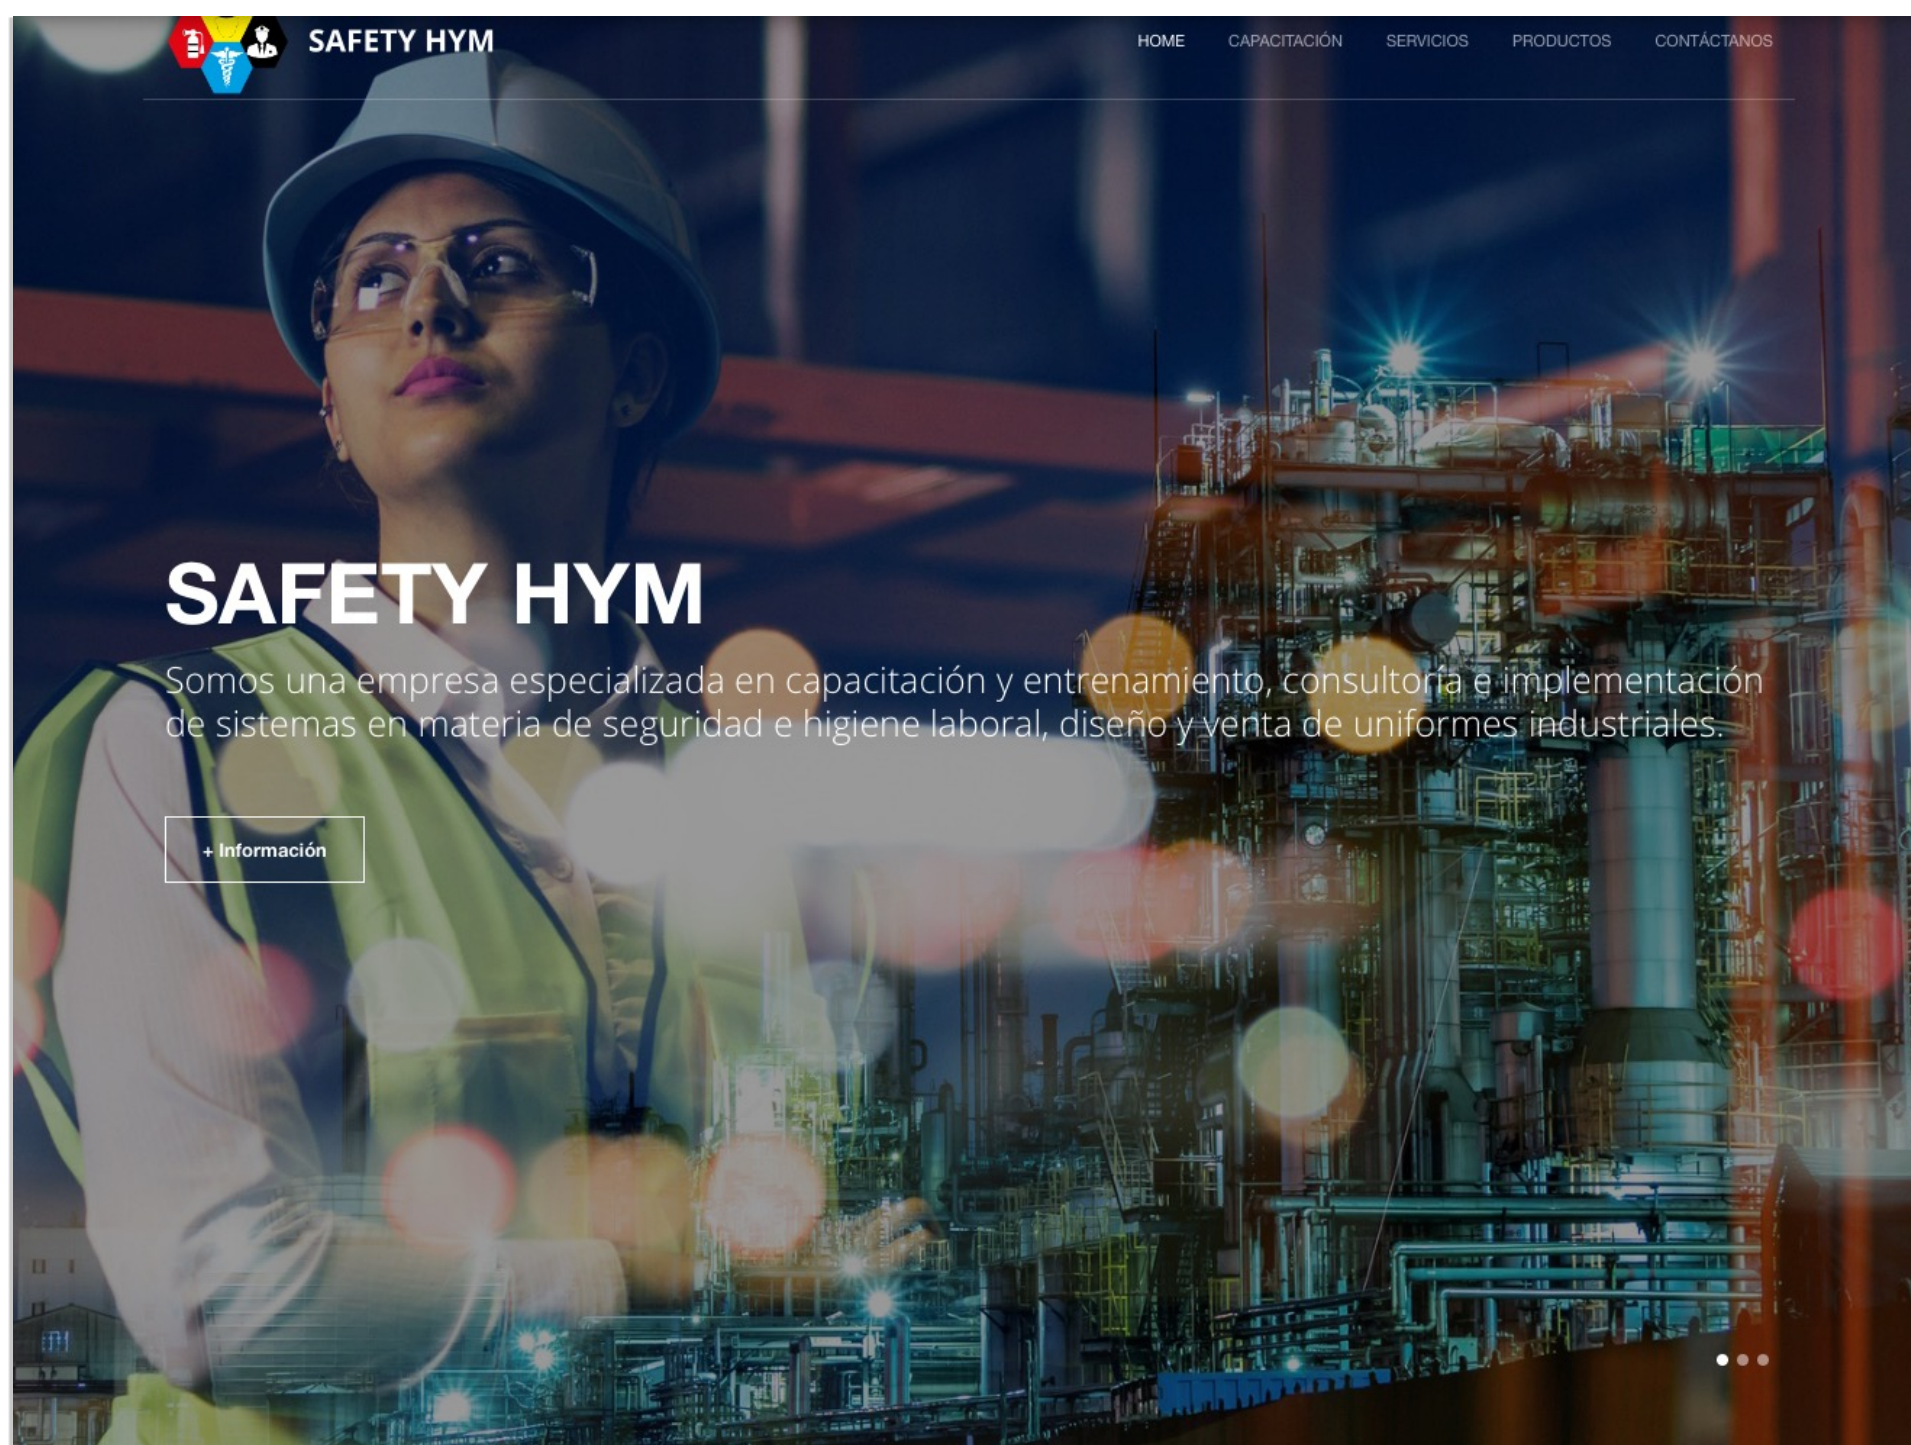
SAFETY HYM

HOME CAPACITACIÓN SERVICIOS PRODUCTOS CONTÁCTANOS

SAFETY HYM

Somos una empresa especializada en capacitación y entrenamiento, consultoría e implementación de sistemas en materia de seguridad e higiene laboral, diseño y venta de uniformes industriales.

+ Información